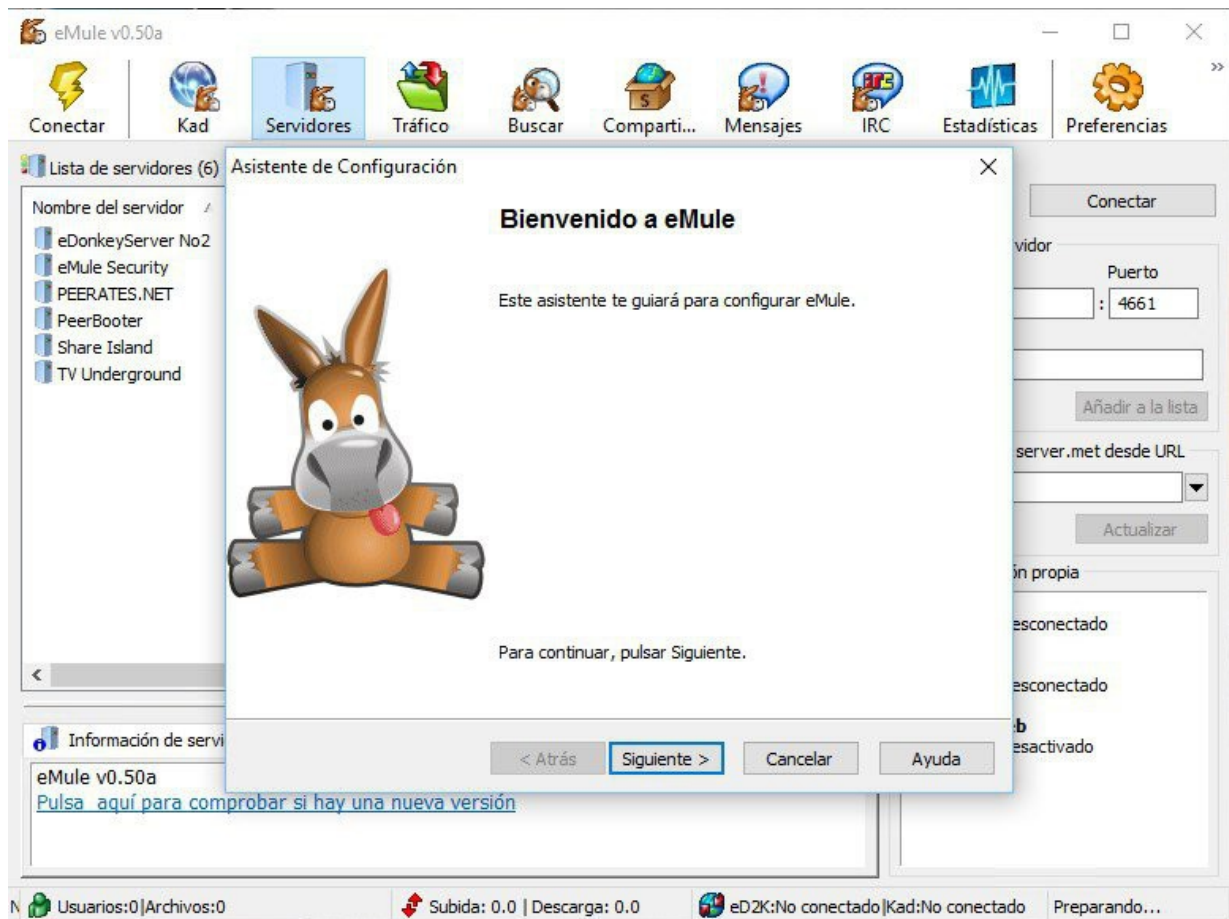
eMule v0.50a

Conectar Kad Servidores Tráfico Buscar Comparti... Mensajes IRC Estadísticas Preferencias

Lista de servidores (6)

Nombre del servidor

eDonkeyServer No2
eMule Security
PEERATES.NET
PeerBooter
Share Island
TV Underground

Asistente de Configuración

Bienvenido a eMule

Este asistente te guiará para configurar eMule.

Para continuar, pulsar Siguiente.

< Atrás Siguiente > Cancelar Ayuda

Conectar

vidor

Puerto

: 4661

Añadir a la lista

server.met desde URL

Actualizar

ón propia

esconectado

esconectado

b
esactivado

Información de servi

eMule v0.50a
Pulsa aquí para comprobar si hay una nueva versión

N Usuarios:0|Archivos:0 Subida: 0.0 | Descarga: 0.0 eD2K:No conectado|Kad:No conectado Preparando...